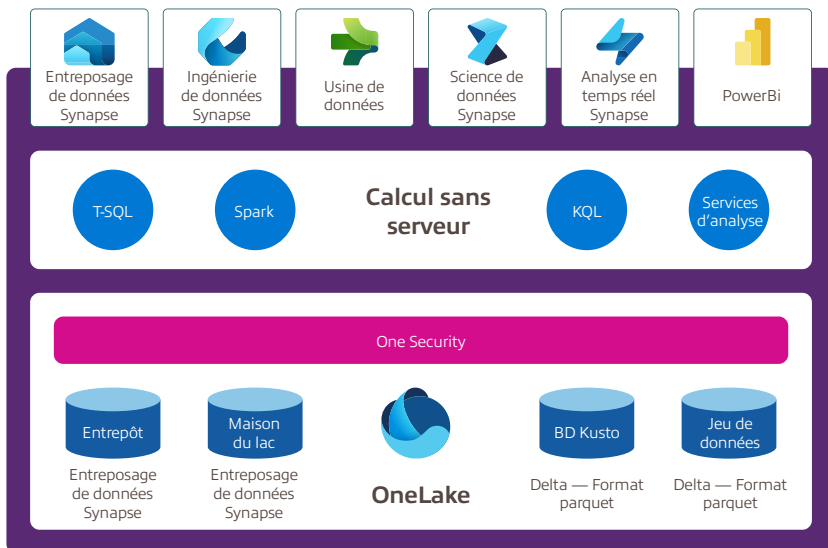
Entreposage de données Synapse

Ingénierie de données Synapse

Usine de données

Science de données Synapse

Analyse en temps réel Synapse

PowerBi

T-SQL

Spark

Calcul sans serveur

KQL

Services d'analyse

One Security

Entrepôt

Entreposage de données Synapse

Maison du lac

Entreposage de données Synapse

OneLake

BD Kusto

Delta — Format parquet

Jeu de données

Delta — Format parquet